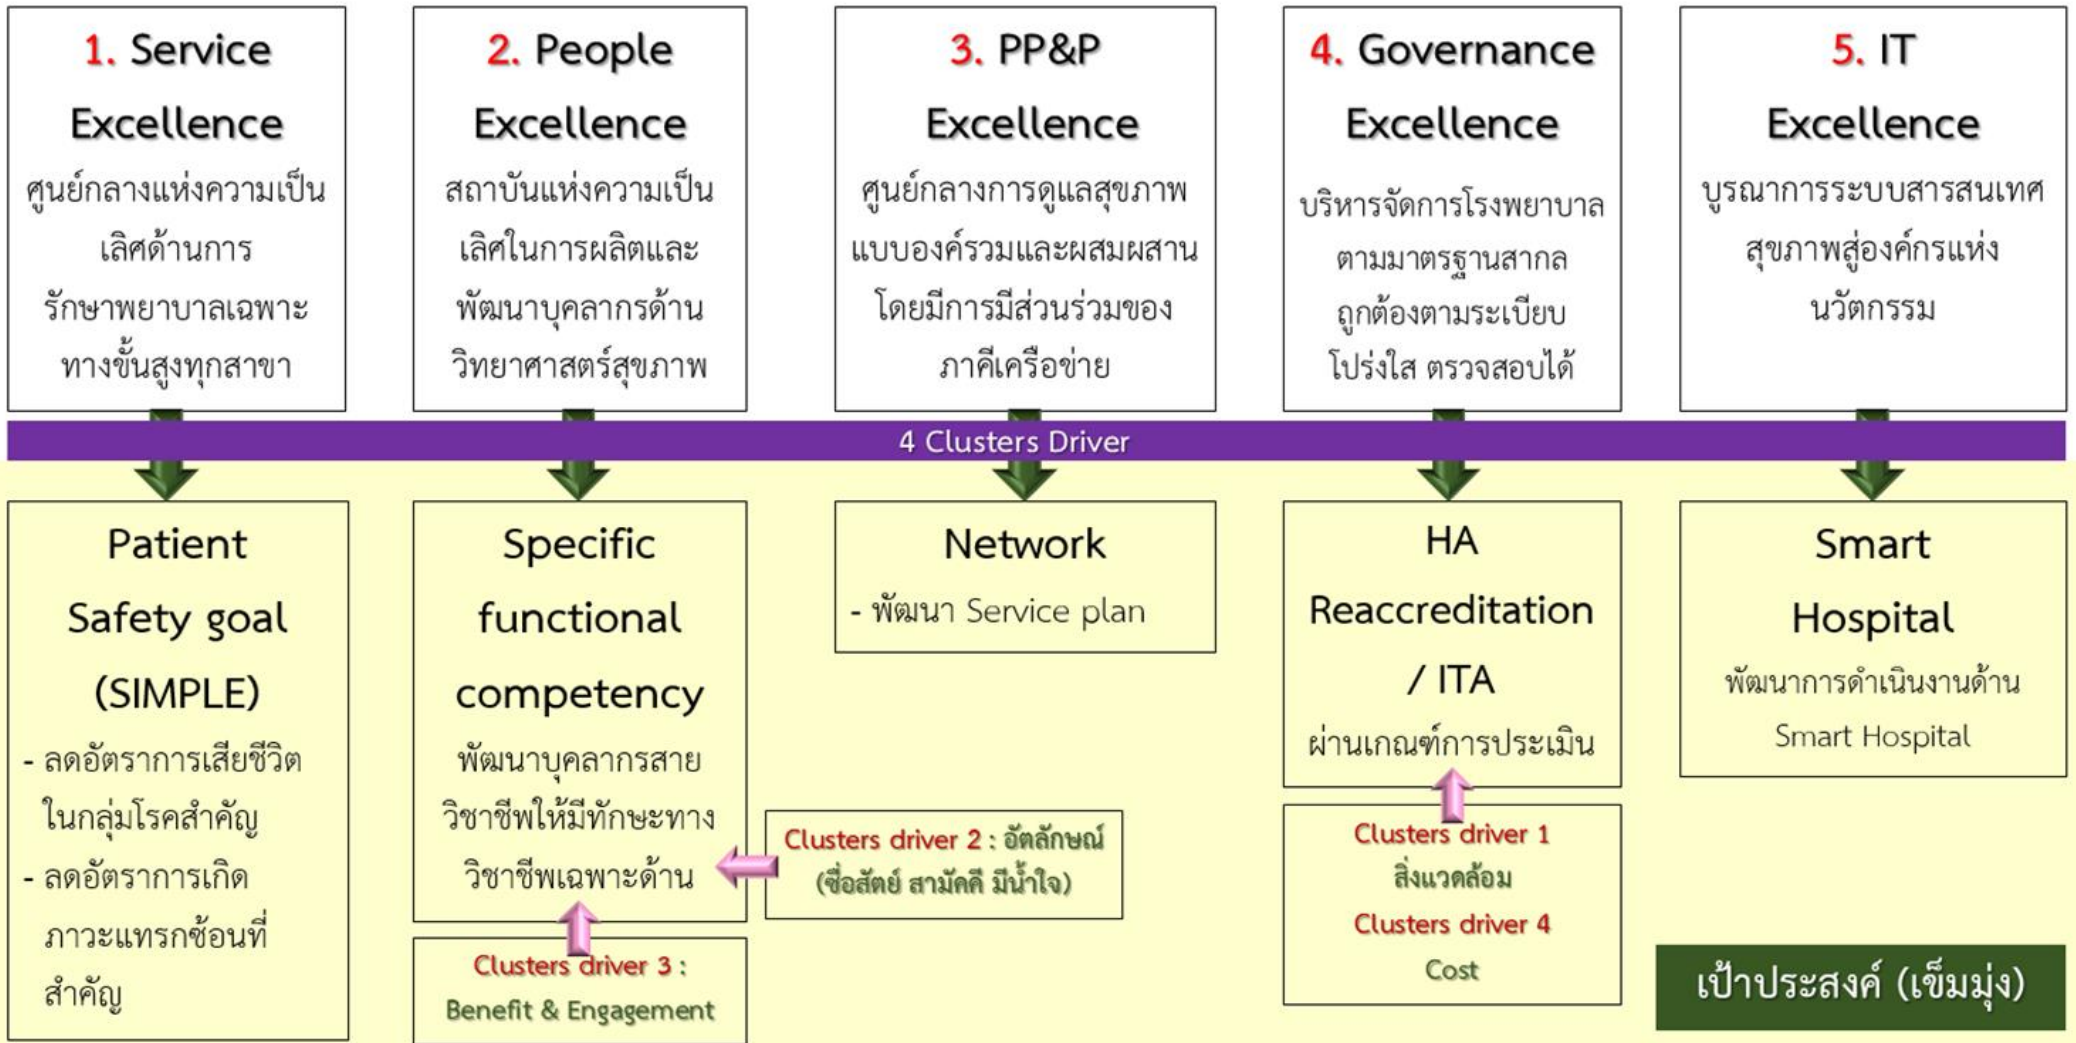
1. Service Excellence
ศูนย์กลางแห่งความเป็นเลิศด้านการรักษาพยาบาลเฉพาะทางขั้นสูงทุกสาขา

2. People Excellence
สถาบันแห่งความเป็นเลิศในการผลิตและพัฒนาบุคลากรด้านวิทยาศาสตร์สุขภาพ

3. PP&P Excellence
ศูนย์กลางการดูแลสุขภาพแบบองค์รวมและผสมผสานโดยมีการมีส่วนร่วมของภาคีเครือข่าย

4. Governance Excellence
บริหารจัดการโรงพยาบาลตามมาตรฐานสากล ถูกต้องตามระเบียบ โปร่งใส ตรวจสอบได้

5. IT Excellence
บูรณาการระบบสารสนเทศสุขภาพสู่องค์กรแห่งนวัตกรรม

4 Clusters Driver

Patient Safety goal (SIMPLE)
- ลดอัตราการเสียชีวิตในกลุ่มโรคสำคัญ
- ลดอัตราการเกิดภาวะแทรกซ้อนที่สำคัญ

Specific functional competency
พัฒนาบุคลากรสายวิชาชีพให้มีทักษะทางวิชาชีพเฉพาะด้าน

Clusters driver 3 : Benefit & Engagement

Clusters driver 2 : อัตลักษณ์ (ซื่อสัตย์ สามัคคี มีน้ำใจ)

Network
- พัฒนา Service plan

HA Reaccreditation / ITA
ผ่านเกณฑ์การประเมิน

Clusters driver 1
สิ่งแวดล้อม
Clusters driver 4
Cost

Smart Hospital
พัฒนาการดำเนินงานด้าน Smart Hospital

เป้าประสงค์ (เข็มมุ่ง)